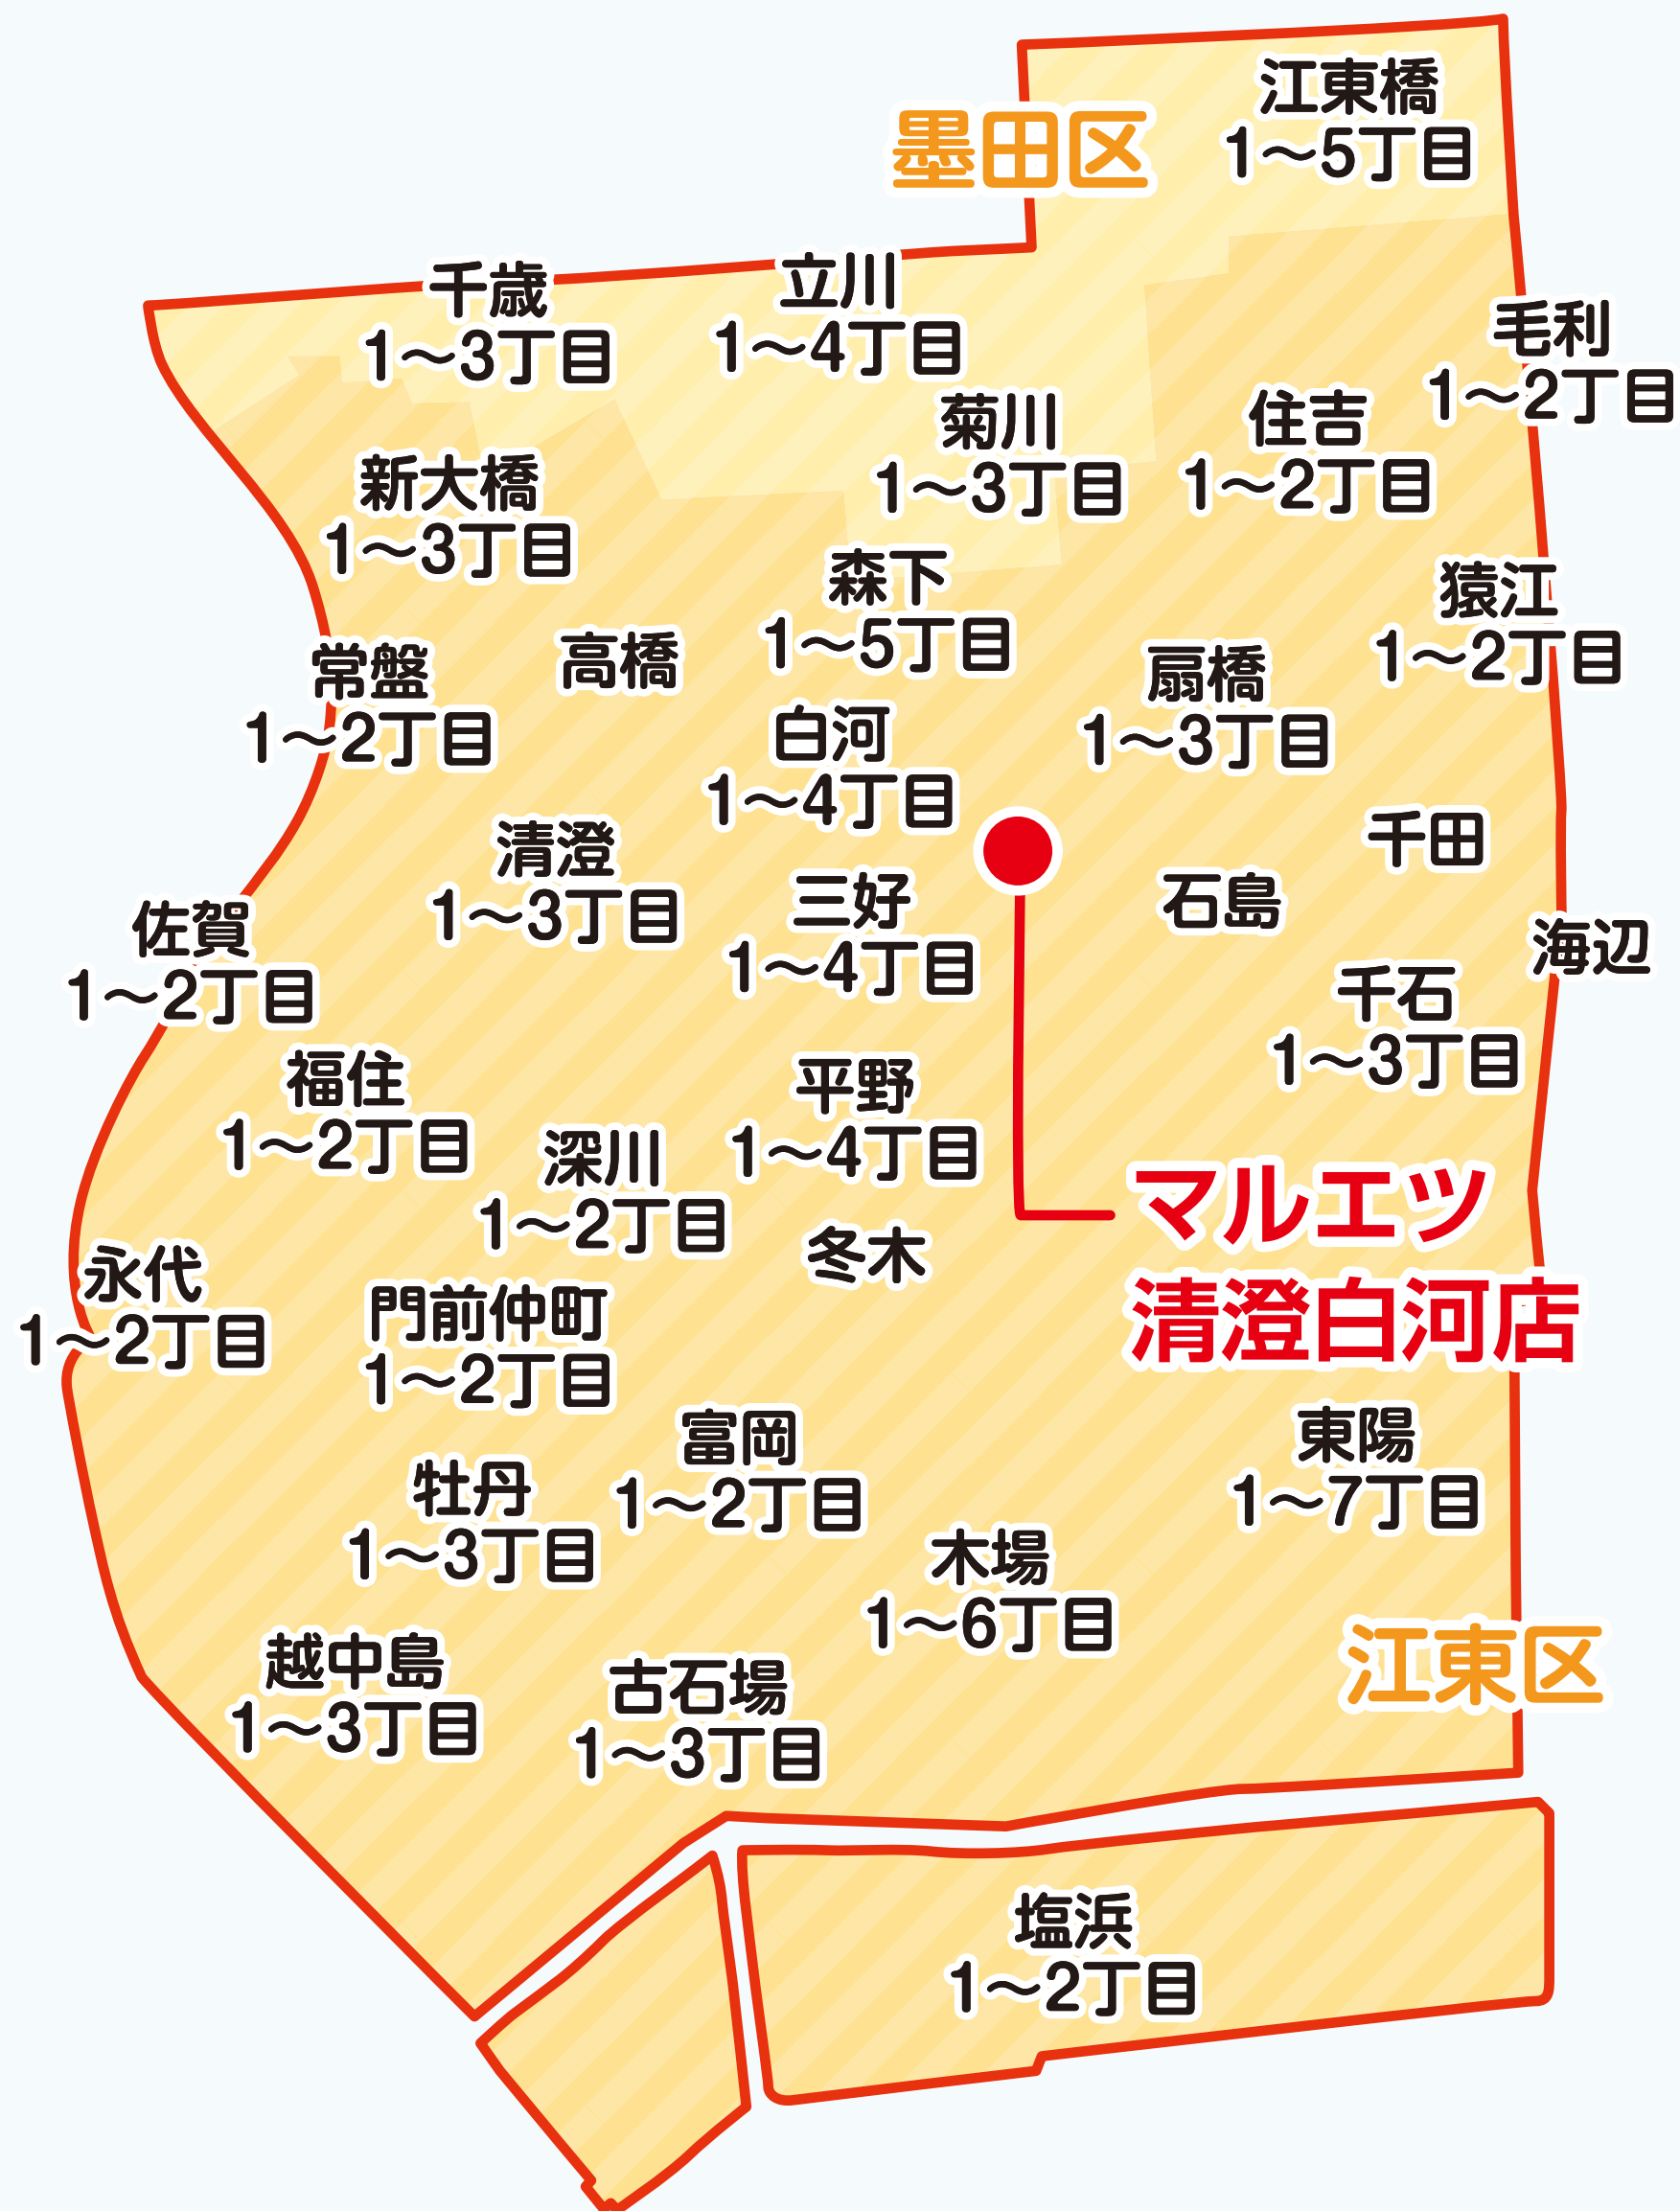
墨田区

江東橋
1～5丁目

千歳
1～3丁目

立川
1～4丁目

毛利
1～2丁目

菊川
1～3丁目

住吉
1～2丁目

新大橋
1～3丁目

森下
1～5丁目

猿江
1～2丁目

常盤
1～2丁目

高橋

扇橋
1～3丁目

白河
1～4丁目

千田

清澄
1～3丁目

三好
1～4丁目

石島

佐賀
1～2丁目

海辺

千石
1～3丁目

福住
1～2丁目

平野
1～4丁目

深川
1～2丁目

マルエツ
清澄白河店

冬木

永代
1～2丁目

門前仲町
1～2丁目

富岡
1～2丁目

東陽
1～7丁目

牡丹
1～3丁目

木場
1～6丁目

江東区

越中島
1～3丁目

古石場
1～3丁目

塩浜
1～2丁目